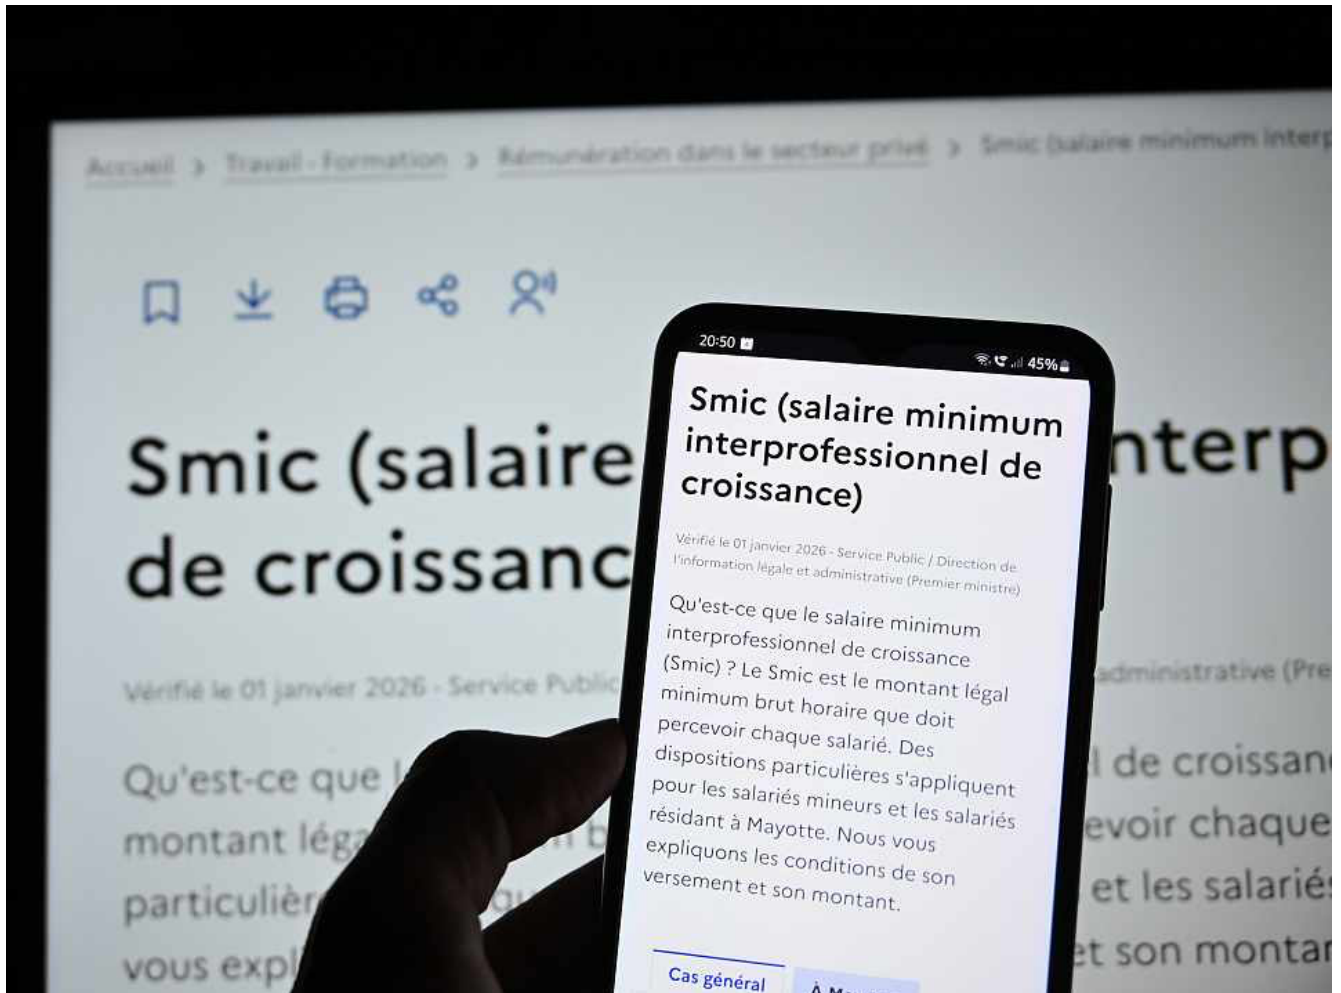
Accueil > Travail - Formation > Rémunération dans le secteur privé > Smic (salaire minimum interp

Smic (salaire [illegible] interp
de croissanc

Vérifié le 01 janvier 2026 - Service Public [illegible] administrative (Pre

Qu'est-ce que l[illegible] l de croissan
montant lég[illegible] b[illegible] evoir chaque
particulièr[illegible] et les salarié
vous expl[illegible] et son montan

20:50
45%

Smic (salaire minimum interprofessionnel de croissance)

Vérifié le 01 janvier 2026 - Service Public / Direction de l'information légale et administrative (Premier ministre)

Qu'est-ce que le salaire minimum interprofessionnel de croissance (Smic) ? Le Smic est le montant légal minimum brut horaire que doit percevoir chaque salarié. Des dispositions particulières s'appliquent pour les salariés mineurs et les salariés résidant à Mayotte. Nous vous expliquons les conditions de son versement et son montant.

Cas général
À M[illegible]